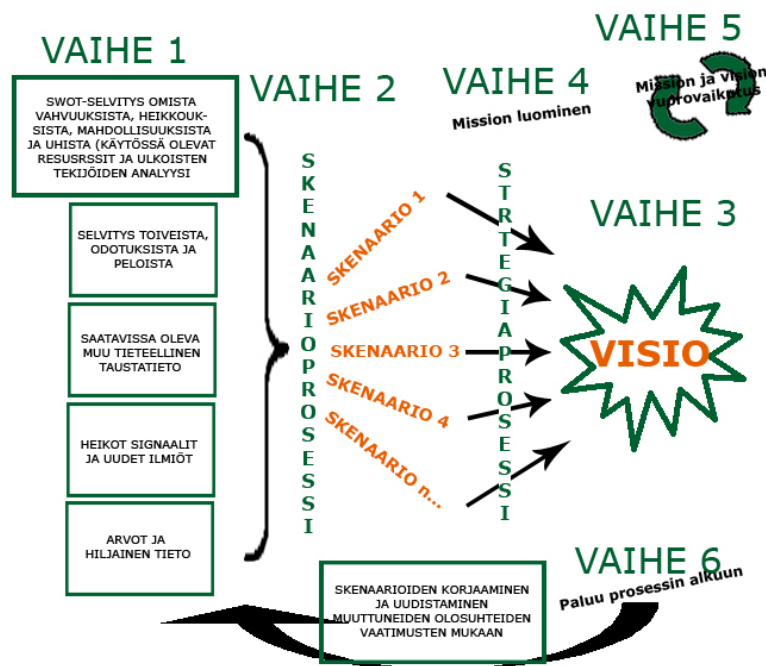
VAIHE 1

SWOT-SELVITYS OMISTA VAHVUUKSISTA, HEIKKOUKSISTA, MAHDOLLISUUKSISTA JA UHISTA (KÄYTÖSSÄ OLEVAT RESUSRSSIT JA ULKOISTEN TEKIJÖIDEN ANALYYSI

SELVITYS TOIVEISTA, ODOTUKSISTA JA PELOISTA

SAATAVISSA OLEVA MUU TIETEELLINEN TAUSTATIETO

HEIKOT SIGNAALIT JA UUDET ILMIÖT

ARVOT JA HILJAINEN TIETO

VAIHE 2

SKENAARIOPROSESSI

SKENAARIO 1

SKENAARIO 2

SKENAARIO 3

SKENAARIO 4

SKENAARIO n...

STRTEGIAPROSESSI

VAIHE 4

Mission luominen

VAIHE 5

Mission ja vision vuorovaikutus

VAIHE 3

VISIO

VAIHE 6

Paluu prosessin alkuun

SKENAARIOIDEN KORJAAMINEN JA UUDISTAMINEN MUUTTUNEIDEN OLOSUHTEIDEN VAATIMUSTEN MUKAAN